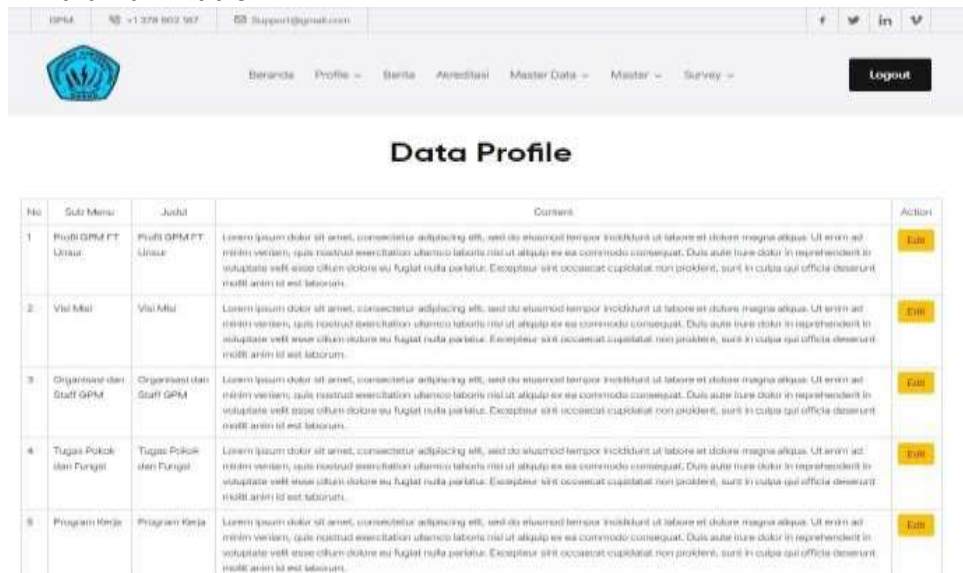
GPM   +1 378 902 567   Support@gmail.com

f   in   V

Beranda   Profile ⌄   Berita   Akreditasi   Master Data ⌄   Master ⌄   Survey ⌄

Logout

Data Profile

| No | Sub Menu | Judul | Content | Action |
|---|---|---|---|---|
| 1 | Profil GPM FT Unsur | Profil GPM FT Unsur | Lorem ipsum dolor sit amet, consectetur adipiscing elit, sed do eiusmod tempor incididunt ut labore et dolore magna aliqua. Ut enim ad minim veniam, quis nostrud exercitation ullamco laboris nisi ut aliquip ex ea commodo consequat. Duis aute irure dolor in reprehenderit in voluptate velit esse cillum dolore eu fugiat nulla pariatur. Excepteur sint occaecat cupidatat non proident, sunt in culpa qui officia deserunt mollit anim id est laborum. | Edit |
| 2 | Visi Misi | Visi Misi | Lorem ipsum dolor sit amet, consectetur adipiscing elit, sed do eiusmod tempor incididunt ut labore et dolore magna aliqua. Ut enim ad minim veniam, quis nostrud exercitation ullamco laboris nisi ut aliquip ex ea commodo consequat. Duis aute irure dolor in reprehenderit in voluptate velit esse cillum dolore eu fugiat nulla pariatur. Excepteur sint occaecat cupidatat non proident, sunt in culpa qui officia deserunt mollit anim id est laborum. | Edit |
| 3 | Organisasi dan Staff GPM | Organisasi dan Staff GPM | Lorem ipsum dolor sit amet, consectetur adipiscing elit, sed do eiusmod tempor incididunt ut labore et dolore magna aliqua. Ut enim ad minim veniam, quis nostrud exercitation ullamco laboris nisi ut aliquip ex ea commodo consequat. Duis aute irure dolor in reprehenderit in voluptate velit esse cillum dolore eu fugiat nulla pariatur. Excepteur sint occaecat cupidatat non proident, sunt in culpa qui officia deserunt mollit anim id est laborum. | Edit |
| 4 | Tugas Pokok dan Fungsi | Tugas Pokok dan Fungsi | Lorem ipsum dolor sit amet, consectetur adipiscing elit, sed do eiusmod tempor incididunt ut labore et dolore magna aliqua. Ut enim ad minim veniam, quis nostrud exercitation ullamco laboris nisi ut aliquip ex ea commodo consequat. Duis aute irure dolor in reprehenderit in voluptate velit esse cillum dolore eu fugiat nulla pariatur. Excepteur sint occaecat cupidatat non proident, sunt in culpa qui officia deserunt mollit anim id est laborum. | Edit |
| 5 | Program Kerja | Program Kerja | Lorem ipsum dolor sit amet, consectetur adipiscing elit, sed do eiusmod tempor incididunt ut labore et dolore magna aliqua. Ut enim ad minim veniam, quis nostrud exercitation ullamco laboris nisi ut aliquip ex ea commodo consequat. Duis aute irure dolor in reprehenderit in voluptate velit esse cillum dolore eu fugiat nulla pariatur. Excepteur sint occaecat cupidatat non proident, sunt in culpa qui officia deserunt mollit anim id est laborum. | Edit |